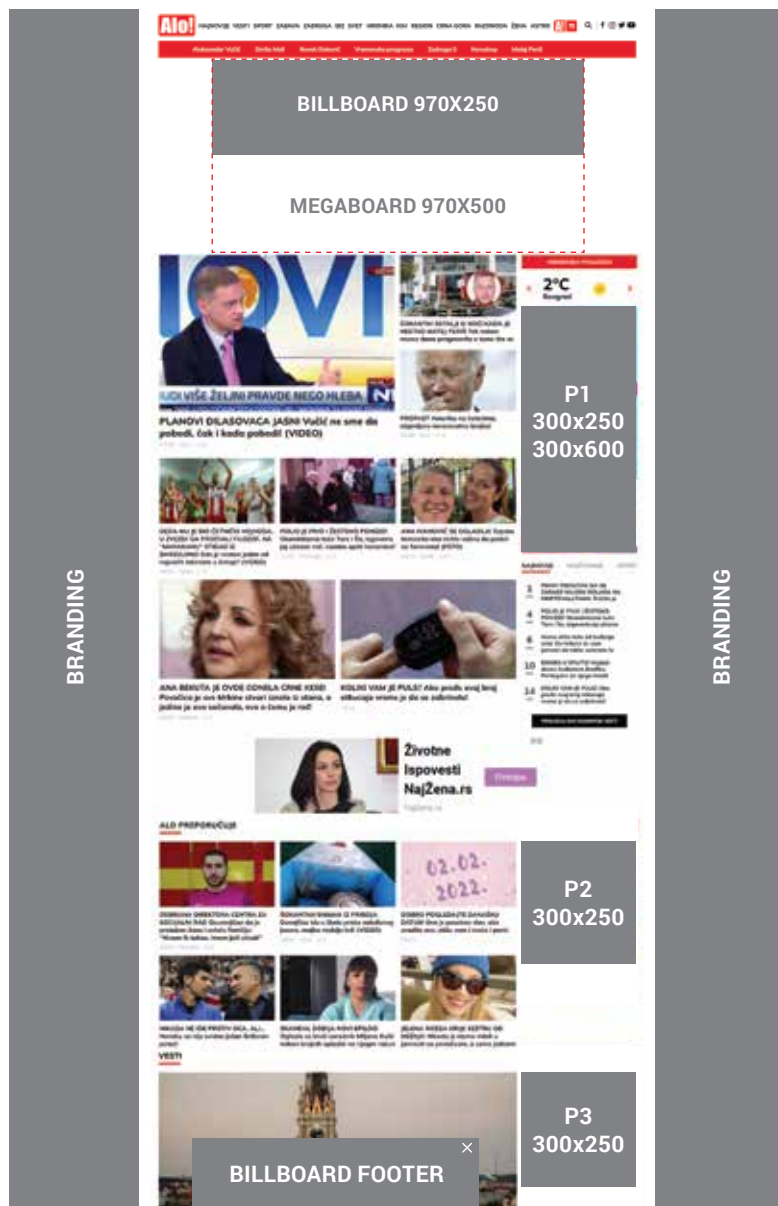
Alo!

BILLBOARD 970X250

MEGABOARD 970X500

BRANDING

BRANDING

2°C
Beograd

P1
300x250
300x600

NJI VIŠE ŽELINI PRAVDE NEGO HLEBA

PLANOVI DILASOVACA JASNI Vučić ne sme da pobedi, čak i kada pobedi! (VIDEO)

Životne Ispovesti NajŽena.rs

ALO PREPORUČUJE

02.02.2022.

P2
300x250

VESTI

P3
300x250

BILLBOARD FOOTER